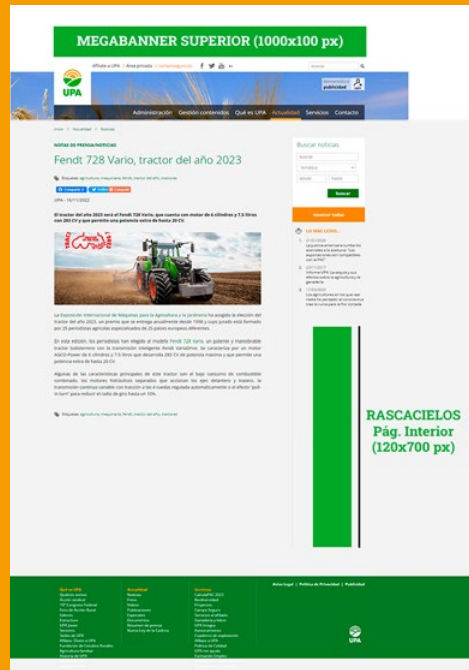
MEGABANNER SUPERIOR (1000x100 px)

UPA

Afíliate a UPA | Área privada | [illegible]

Administración Gestión contenidos Qué es UPA Actualidad Servicios Contacto

NOTAS DE PRENSA/NOTICIAS

Fendt 728 Vario, tractor del año 2023

UPA - 16/11/2022

El tractor del año 2023 será el Fendt 728 Vario, que cuenta con motor de 6 cilindros y 7.5 litros con 283 CV y que permite una potencia extra de hasta 20 CV.

La Exposición Internacional de Máquinas para la Agricultura y la Jardinería ha otorgado la elección del tractor del año 2023, un premio que se entrega anualmente desde 1998 y cuyo jurado está formado por 25 periodistas agrícolas especializados de 25 países europeos diferentes.

En esta edición, los periodistas han elegido al modelo Fendt 728 Vario, un potente y manejable tractor totalmente con la transmisión inteligente Fendt VarioDrive. Se caracteriza por un motor AGCO Power de 6 cilindros y 7.5 litros que desarrolla 283 CV de potencia máxima y que permite una potencia extra de hasta 20 CV.

Algunas de las características principales de este tractor son el bajo consumo de combustible combinado, los motores hidráulicos separados que accionan los ejes delantero y trasero, la transmisión continua variable con tracción a las 4 ruedas regulada automáticamente o el efecto "pull-in turn" para reducir el radio de giro hasta un 10%.

Buscar noticias

Buscar

LO MÁS LEÍDO...

RASCACIELOS
Pág. Interior
(120x700 px)

Aviso Legal | Política de Privacidad | Publicidad

UPA